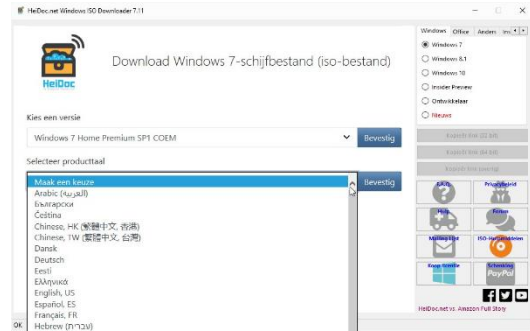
HeiDoc.net Windows ISO Downloader 7.11

HeiDoc

Download Windows 7-schijfbestand (iso-bestand)

Kies een versie

Windows 7 Home Premium SP1 COEM

Bevestig

Selecteer producttaal

Maak een keuze
Arabic (العربية)
Български
Čeština
Chinese, HK (繁體中文, 香港)
Chinese, TW (繁體中文, 台灣)
Dansk
Deutsch
Eesti
Ελληνικά
English, US
Español, ES
Français, FR
Hebrew (עברית)

Bevestig

Windows | Office | Andere | Ins

Windows 7
Windows 8.1
Windows 10
Insider Preview
Ontwikkelaar
Nieuws

Kopieer link 32-bit
Kopieer link 64-bit
Kopieer link overig

FAQ
Privacybeleid
Help
Forum
Mailing List
ISO-Hulpprogramma
Koop Licentie
Schenking
PayPal

HeiDoc.net vs. Amazon Full Story

OK